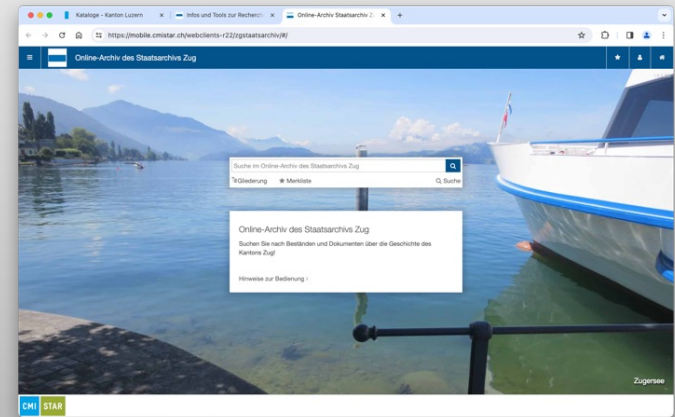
Kataloge - Kanton Luzern ×
Infos und Tools zur Recherch ×
Online-Archiv Staatsarchiv Z ×
+

https://mobile.cmistar.ch/webclients-r22/zgstaatsarchiv/#/

Online-Archiv des Staatsarchivs Zug

Suche im Online-Archiv des Staatsarchivs Zug

Gliederung
Merkliste
Suche

Online-Archiv des Staatsarchivs Zug

Suchen Sie nach Beständen und Dokumenten über die Geschichte des Kantons Zug!

Hinweise zur Bedienung ›

Zugersee

CMI STAR